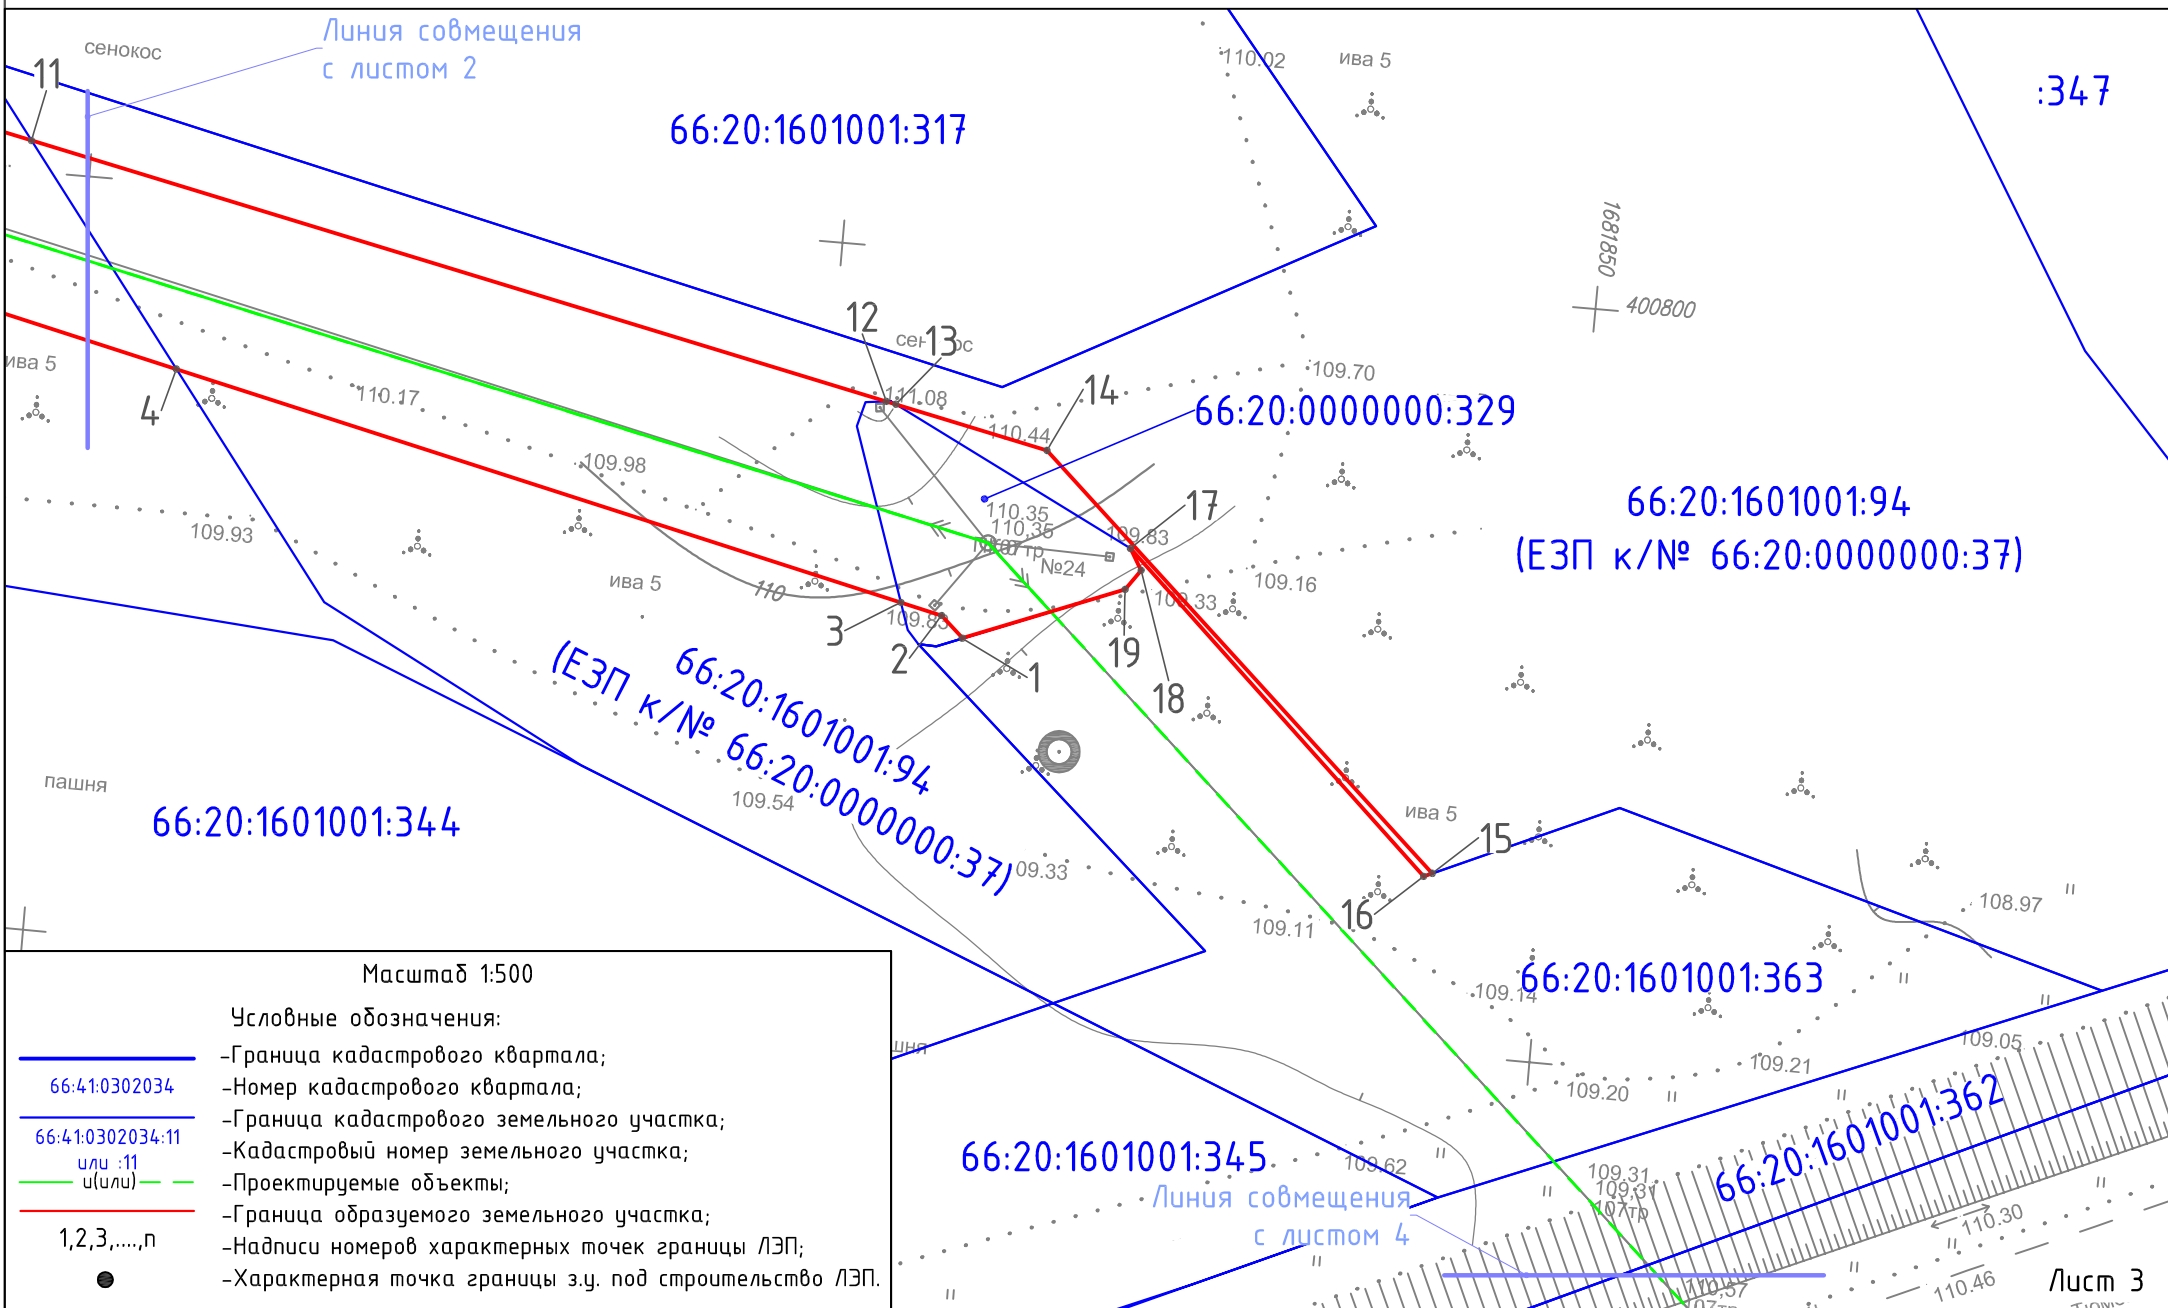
Линия совмещения с листом 2

сенокос

11

66:20:1601001:317

110.02

ива 5

:347

1681850

400800

12

13

сенокос

111.08

110.44

14

109.70

66:20:0000000:329

ива 5

4

110.17

109.98

109.93

110.35

110.35

17

109.83

№24

109.16

66:20:1601001:94

(ЕЗП к/№ 66:20:0000000:37)

ива 5

110

3

109.83

2

1

19

18

109.33

(ЕЗП к/№ 66:20:0000000:37)

66:20:1601001:94

109.54

пашня

66:20:1601001:344

ива 5

15

109.33

16

109.11

108.97

109.14

66:20:1601001:363

109.05

109.21

109.20

66:20:1601001:362

66:20:1601001:345

109.62

109.31

109.31

110.30

Линия совмещения с листом 4

110.46

Лист 3

Масштаб 1:500

Условные обозначения:

66:41:0302034 -Номер кадастрового квартала;

-Граница кадастрового квартала;

-Граница кадастрового земельного участка;

66:41:0302034:11 или :11 -Кадастровый номер земельного участка;

и(или) -Проектируемые объекты;

-Граница образуемого земельного участка;

1,2,3,...,n -Надписи номеров характерных точек границы ЛЭП;

-Характерная точка границы з.у. под строительство ЛЭП.